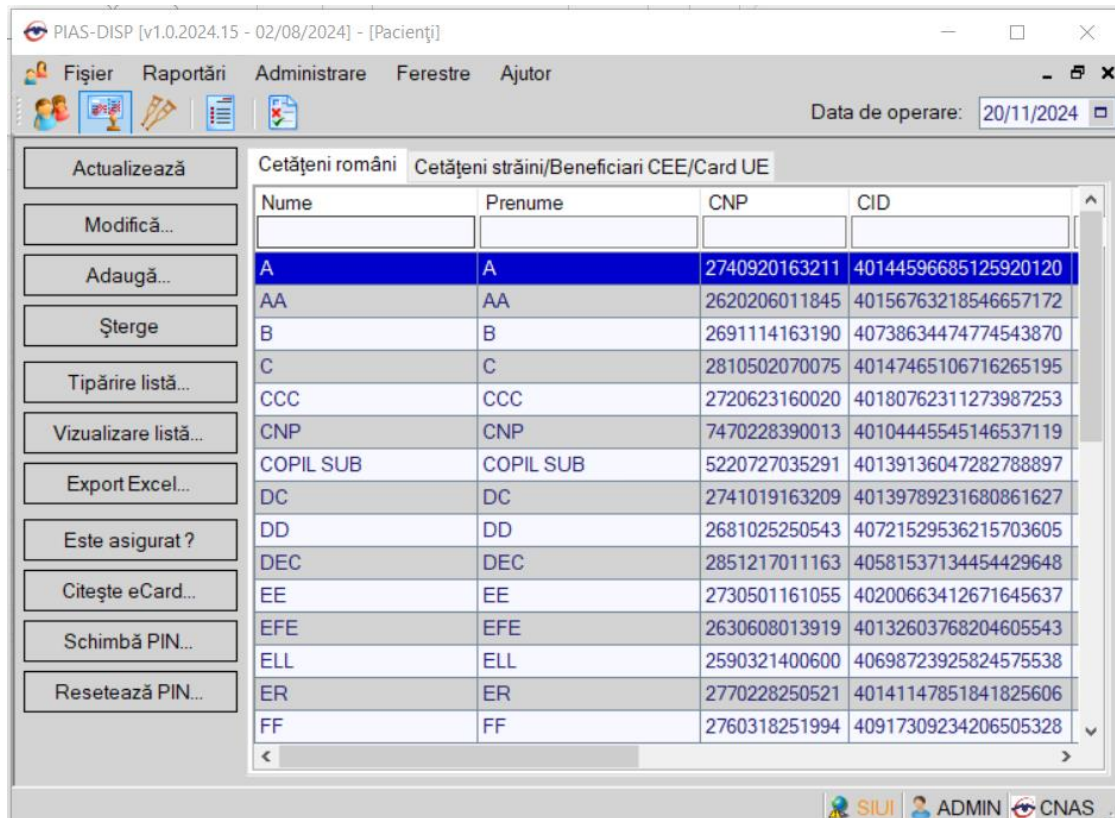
PIAS-DISP [v1.0.2024.15 - 02/08/2024] - [Pacienţi]

Fişier Raportări Administrare Ferestre Ajutor

Data de operare: 20/11/2024

Actualizează
Modifică...
Adaugă...
Şterge
Tipărire listă...
Vizualizare listă...
Export Excel...
Este asigurat ?
Citeşte eCard...
Schimbă PIN...
Resetează PIN...

Cetăţeni români | Cetăţeni străini/Beneficiari CEE/Card UE

| Nume | Prenume | CNP | CID |
|---|---|---|---|
| A | A | 2740920163211 | 40144596685125920120 |
| AA | AA | 2620206011845 | 40156763218546657172 |
| B | B | 2691114163190 | 40738634474774543870 |
| C | C | 2810502070075 | 40147465106716265195 |
| CCC | CCC | 2720623160020 | 40180762311273987253 |
| CNP | CNP | 7470228390013 | 40104445545146537119 |
| COPIL SUB | COPIL SUB | 5220727035291 | 40139136047282788897 |
| DC | DC | 2741019163209 | 40139789231680861627 |
| DD | DD | 2681025250543 | 40721529536215703605 |
| DEC | DEC | 2851217011163 | 40581537134454429648 |
| EE | EE | 2730501161055 | 40200663412671645637 |
| EFE | EFE | 2630608013919 | 40132603768204605543 |
| ELL | ELL | 2590321400600 | 40698723925824575538 |
| ER | ER | 2770228250521 | 40141147851841825606 |
| FF | FF | 2760318251994 | 40917309234206505328 |

SIUI ADMIN CNAS